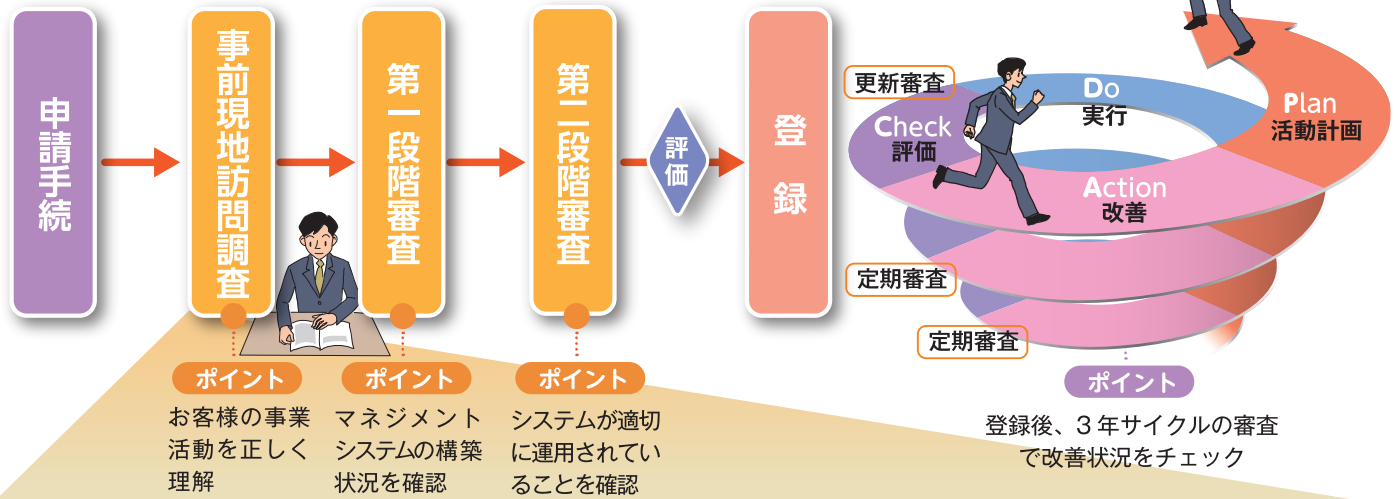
申請手続

事前現地訪問調査

第一段階審査

第二段階審査

評価

登録

更新審査

Do
実行

Plan
活動計画

Check
評価

Action
改善

定期審査

定期審査

ポイント
お客様の事業活動を正しく理解

ポイント
マネジメントシステムの構築状況を確認

ポイント
システムが適切に運用されていることを確認

ポイント
登録後、３年サイクルの審査で改善状況をチェック